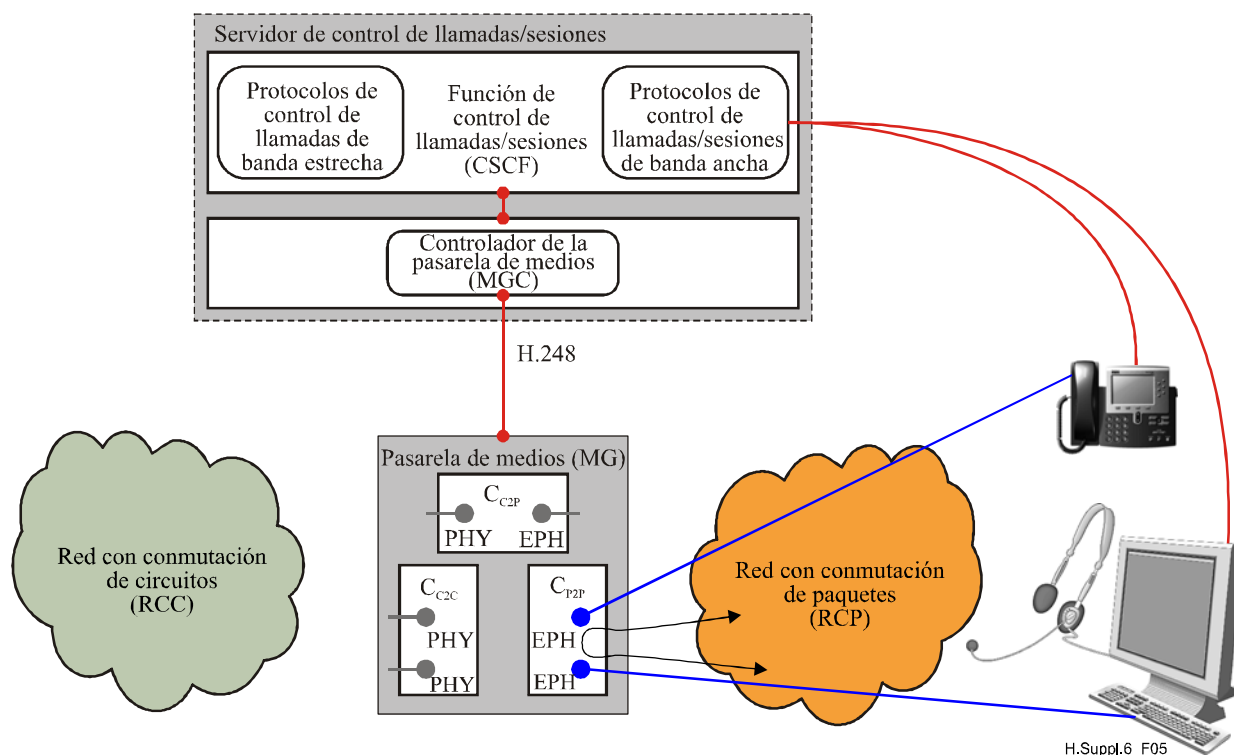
Servidor de control de llamadas/sesiones

Protocolos de control de llamadas de banda estrecha

Función de control de llamadas/sesiones (CSCF)

Protocolos de control de llamadas/sesiones de banda ancha

Controlador de la pasarela de medios (MGC)

H.248

Pasarela de medios (MG)

$C_{C2P}$

PHY EPH

$C_{C2C}$

PHY

PHY

$C_{P2P}$

EPH

EPH

Red con conmutación de circuitos (RCC)

Red con conmutación de paquetes (RCP)

H.Suppl.6_F05